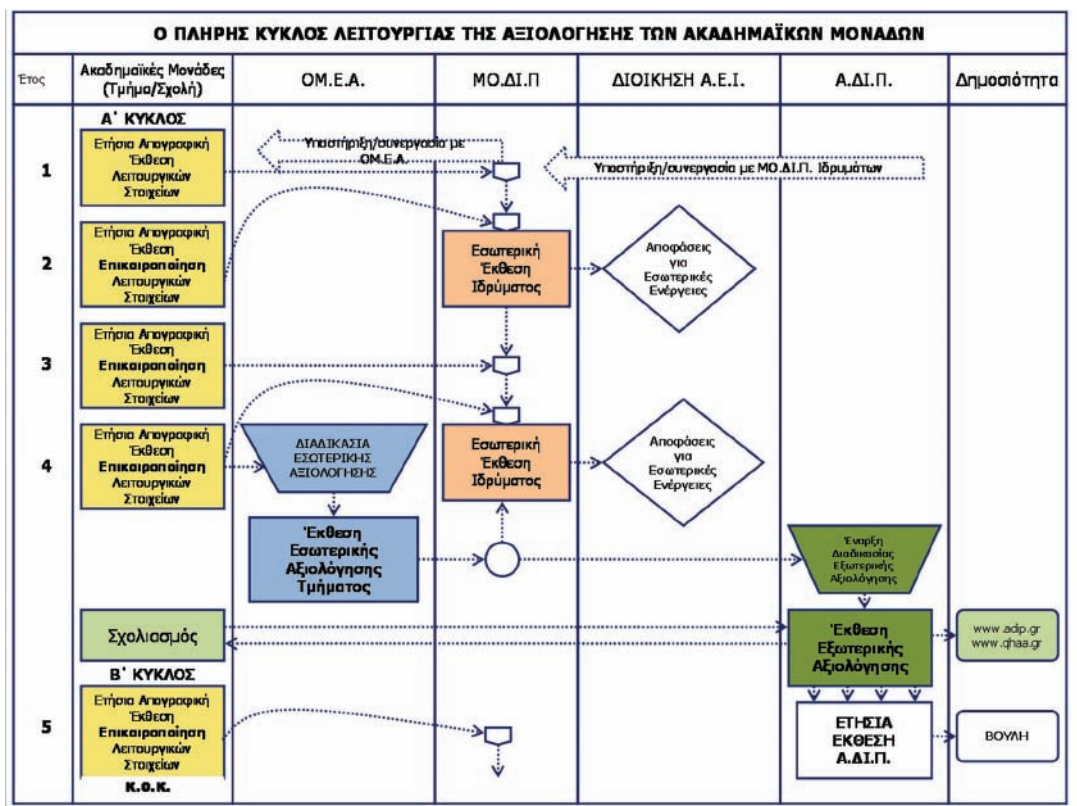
Ο ΠΛΗΡΗΣ ΚΥΚΛΟΣ ΛΕΙΤΟΥΡΓΙΑΣ ΤΗΣ ΑΞΙΟΛΟΓΗΣΗΣ ΤΩΝ ΑΚΑΔΗΜΑΪΚΩΝ ΜΟΝΑΔΩΝ

| Έτος | Ακαδημαϊκές Μονάδες (Τμήμα/Σχολή) | ΟΜ.Ε.Α. | ΜΟ.ΔΙ.Π | ΔΙΟΙΚΗΣΗ Α.Ε.Ι. | Α.ΔΙ.Π. | Δημοσιότητα |
|---|---|---|---|---|---|---|

Α΄ ΚΥΚΛΟΣ

1
Ετήσια Απογραφική Έκθεση Λειτουργικών Στοιχείων

Υποστήριξη/συνεργασία με ΟΜ.Ε.Α.

Υποστήριξη/συνεργασία με ΜΟ.ΔΙ.Π. Ιδρυμάτων

2
Ετήσια Απογραφική Έκθεση Επικαιροποίηση Λειτουργικών Στοιχείων

Εσωτερική Έκθεση Ιδρύματος

Αποφάσεις για Εσωτερικές Ενέργειες

3
Ετήσια Απογραφική Έκθεση Επικαιροποίηση Λειτουργικών Στοιχείων

4
Ετήσια Απογραφική Έκθεση Επικαιροποίηση Λειτουργικών Στοιχείων

ΔΙΑΔΙΚΑΣΙΑ ΕΣΩΤΕΡΙΚΗΣ ΑΞΙΟΛΟΓΗΣΗΣ

Εσωτερική Έκθεση Ιδρύματος

Αποφάσεις για Εσωτερικές Ενέργειες

Έκθεση Εσωτερικής Αξιολόγησης Τμήματος

Έναρξη Διαδικασίας Εξωτερικής Αξιολόγησης

Σχολιασμός

Έκθεση Εξωτερικής Αξιολόγησης

www.adip.gr
www.qhaa.gr

Β΄ ΚΥΚΛΟΣ

5
Ετήσια Απογραφική Έκθεση Επικαιροποίηση Λειτουργικών Στοιχείων

ΕΤΗΣΙΑ ΕΚΘΕΣΗ Α.ΔΙ.Π.

ΒΟΥΛΗ

κ.ο.κ.